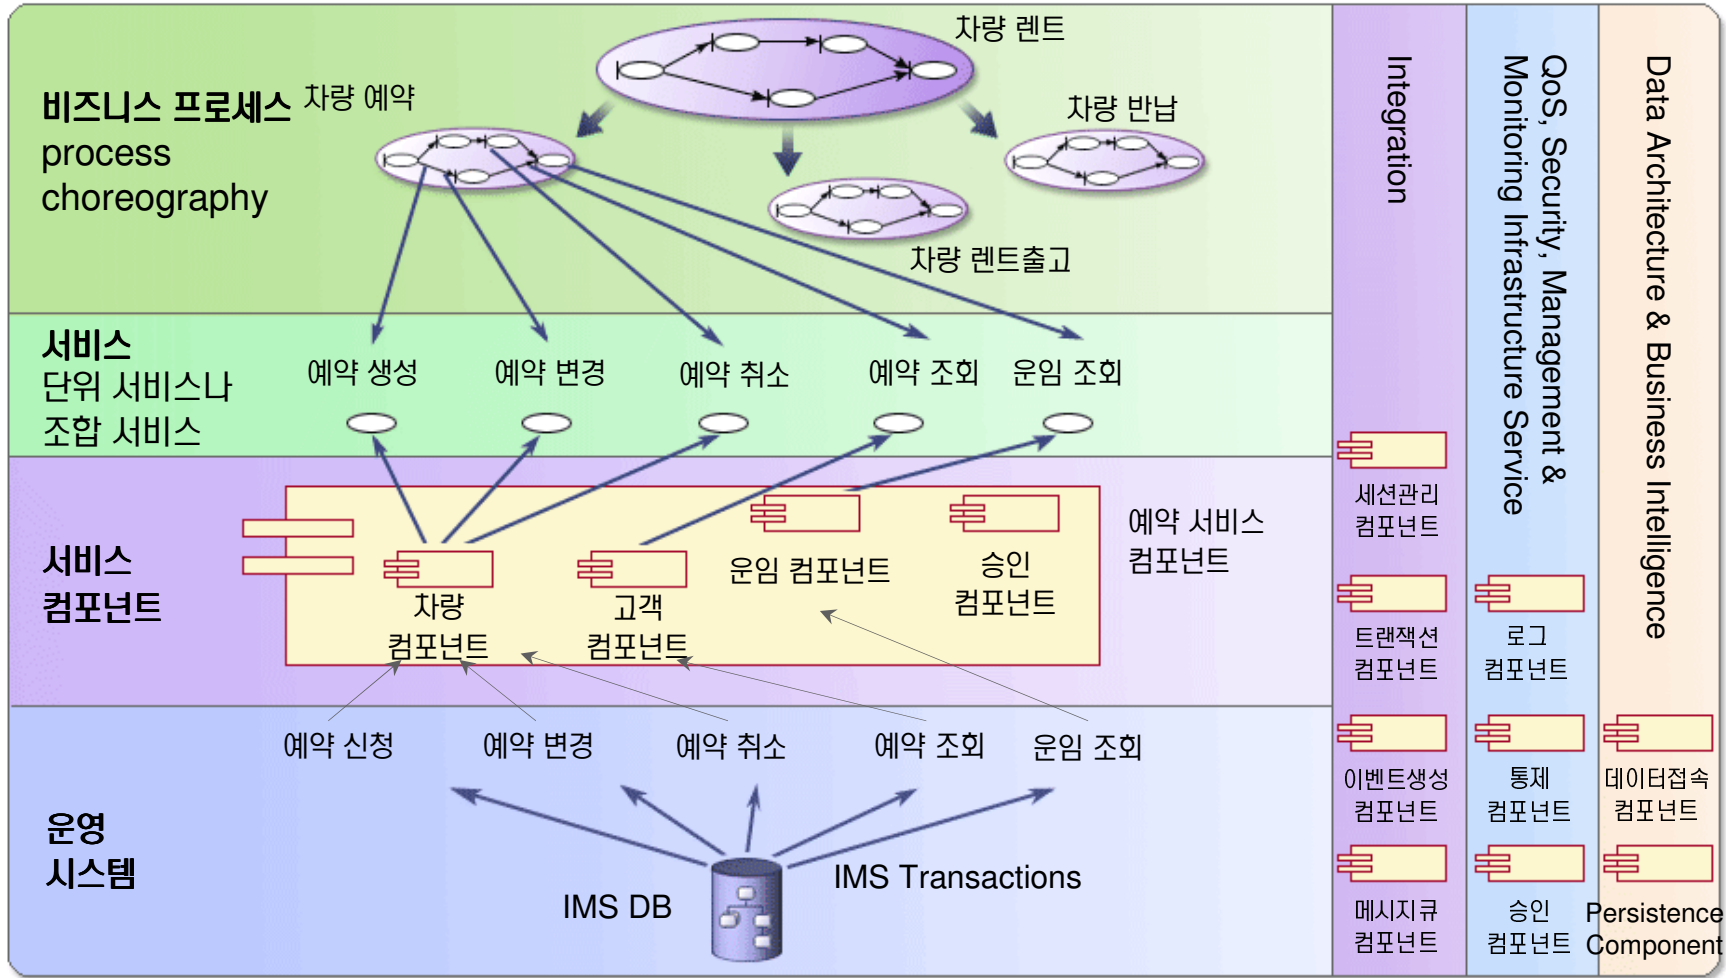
비즈니스 프로세스
process choreography

차량 예약
차량 렌트
차량 반납
차량 렌트출고

서비스
단위 서비스나 조합 서비스

예약 생성
예약 변경
예약 취소
예약 조회
운임 조회

서비스 컴포넌트

차량 컴포넌트
고객 컴포넌트
운임 컴포넌트
승인 컴포넌트
예약 서비스 컴포넌트

운영 시스템

예약 신청
예약 변경
예약 취소
예약 조회
운임 조회

IMS DB
IMS Transactions

Integration

세션관리 컴포넌트
트랜잭션 컴포넌트
이벤트생성 컴포넌트
메시지큐 컴포넌트

QoS, Security, Management & Monitoring Infrastructure Service

로그 컴포넌트
통제 컴포넌트
승인 컴포넌트

Data Architecture & Business Intelligence

데이터접속 컴포넌트
Persistence Component